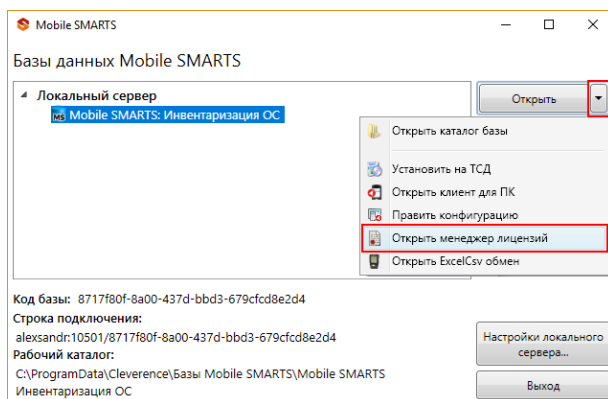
Mobile SMARTS

Базы данных Mobile SMARTS

Локальный сервер

Mobile SMARTS: Инвентаризация ОС

Открыть

Открыть каталог базы

Установить на ТСД

Открыть клиент для ПК

Править конфигурацию

Открыть менеджер лицензий

Открыть ExcelCsv обмен

Код базы: 8717f80f-8a00-437d-bbd3-679cfcd8e2d4

Строка подключения:

alexsandr:10501/8717f80f-8a00-437d-bbd3-679cfcd8e2d4

Рабочий каталог:

C:\ProgramData\Cleverence\Базы Mobile SMARTS\Mobile SMARTS Инвентаризация ОС

Настройки локального сервера...

Выход